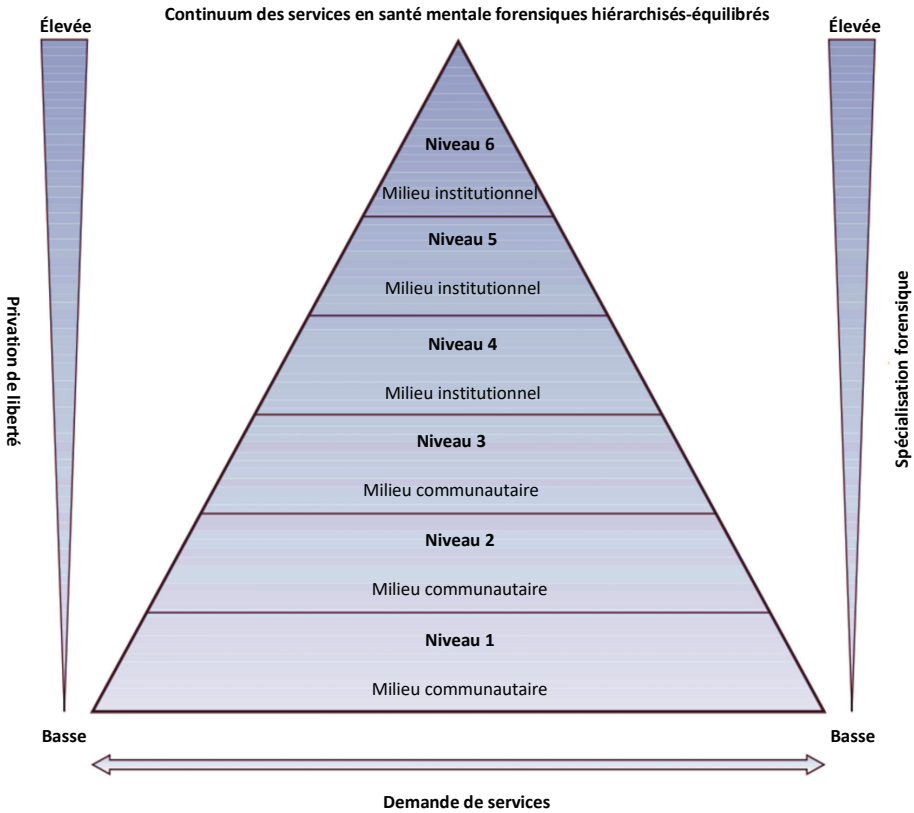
Continuum des services en santé mentale forensiques hiérarchisés-équilibrés

Élevée

Élevée

Privation de liberté

Niveau 6

Milieu institutionnel

Niveau 5

Milieu institutionnel

Niveau 4

Milieu institutionnel

Niveau 3

Milieu communautaire

Niveau 2

Milieu communautaire

Niveau 1

Milieu communautaire

Spécialisation forensique

Basse

Basse

Demande de services